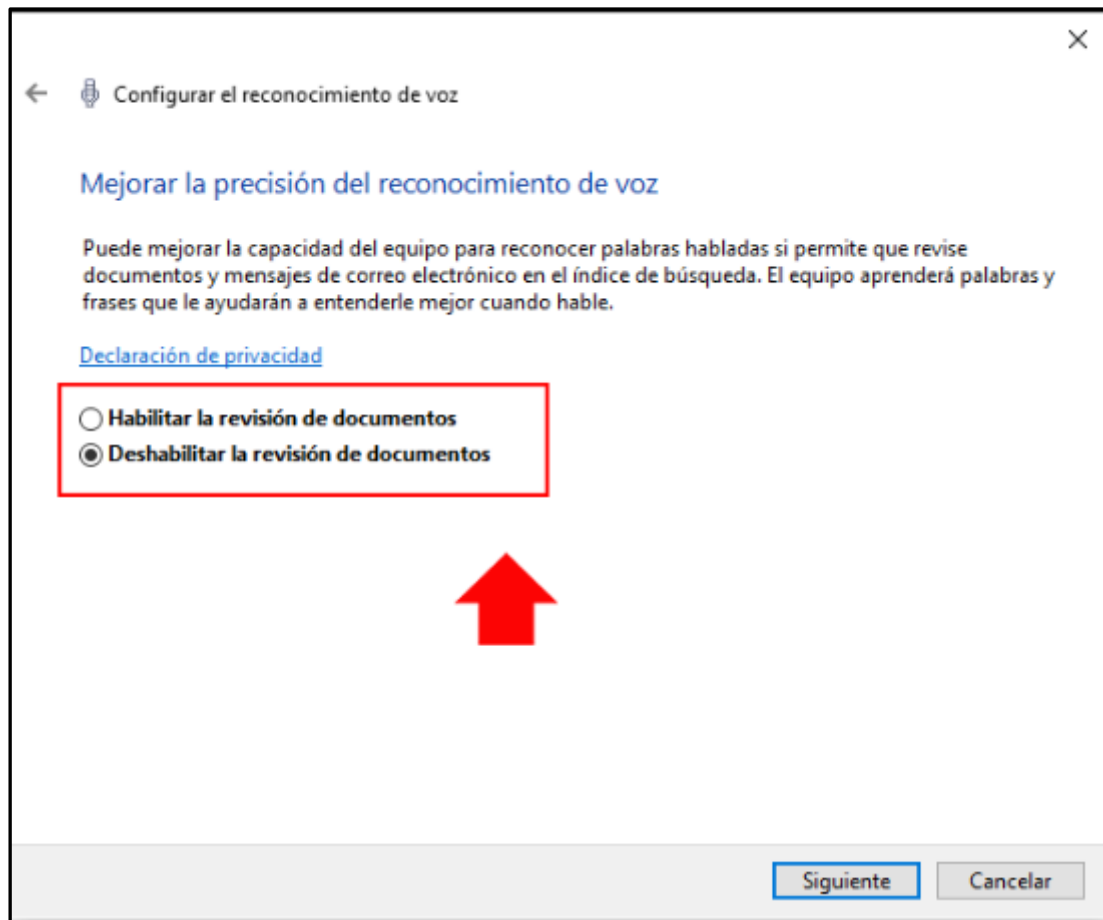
Configurar el reconocimiento de voz

Mejorar la precisión del reconocimiento de voz

Puede mejorar la capacidad del equipo para reconocer palabras habladas si permite que revise documentos y mensajes de correo electrónico en el índice de búsqueda. El equipo aprenderá palabras y frases que le ayudarán a entenderle mejor cuando hable.

Declaración de privacidad

Habilitar la revisión de documentos
Deshabilitar la revisión de documentos

Siguiente
Cancelar